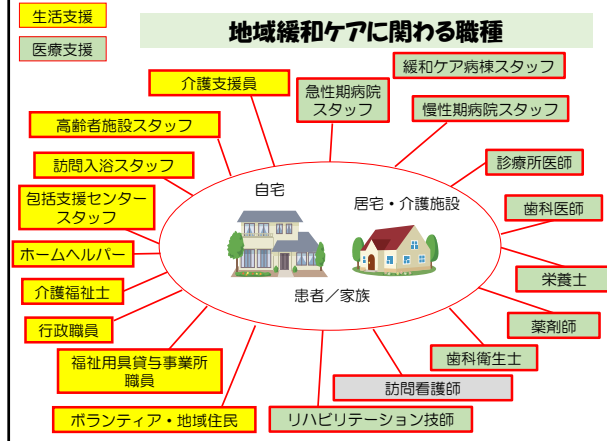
生活支援

医療支援

地域緩和ケアに関わる職種

介護支援員

急性期病院スタッフ

緩和ケア病棟スタッフ

慢性期病院スタッフ

高齢者施設スタッフ

訪問入浴スタッフ

診療所医師

包括支援センタースタッフ

歯科医師

ホームヘルパー

栄養士

介護福祉士

薬剤師

行政職員

歯科衛生士

福祉用具貸与事業所職員

訪問看護師

ボランティア・地域住民

リハビリテーション技師

自宅

居宅・介護施設

患者／家族